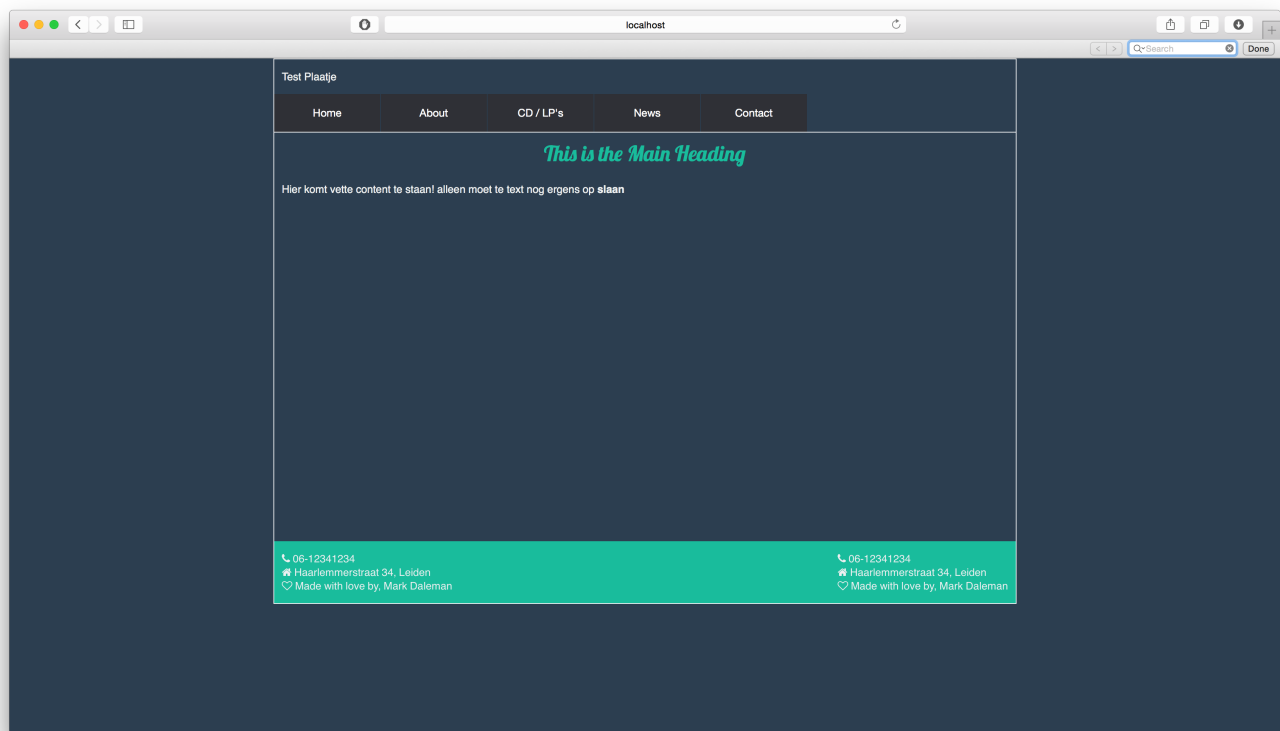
localhost

Search

Done

Test Plaatje

Home

About

CD / LP's

News

Contact

This is the Main Heading

Hier komt vette content te staan! alleen moet te text nog ergens op **slaan**

06-12341234
Haarlemmerstraat 34, Leiden
Made with love by, Mark Daleman

06-12341234
Haarlemmerstraat 34, Leiden
Made with love by, Mark Daleman